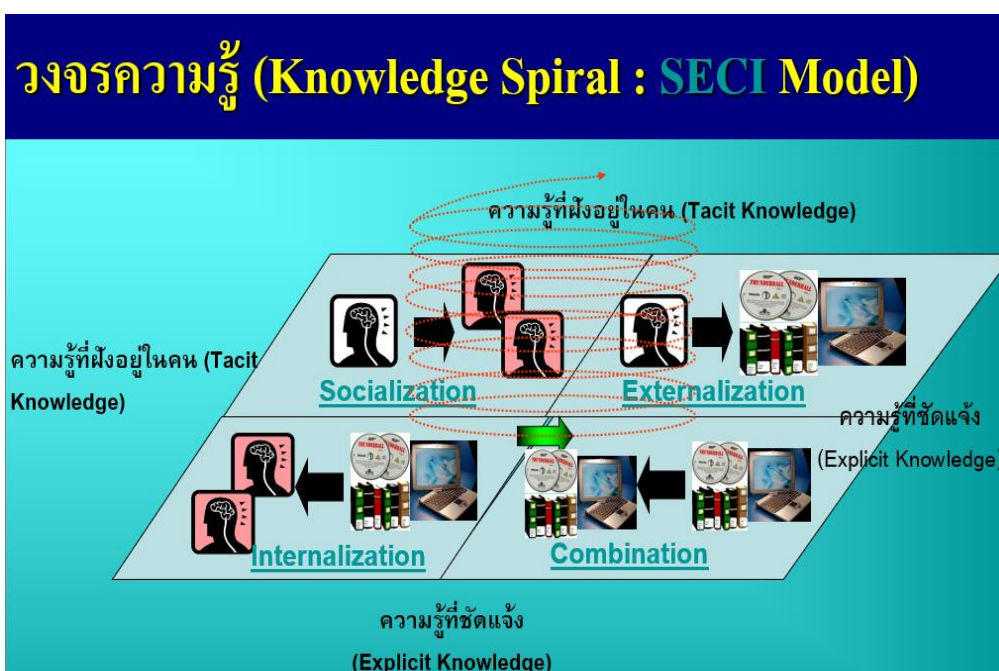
วงจรความรู้ (Knowledge Spiral : SECI Model)

ความรู้ที่ฝังอยู่ในคน (Tacit Knowledge)

ความรู้ที่ฝังอยู่ในคน (Tacit Knowledge)

Socialization

Externalization

ความรู้ที่ชัดแจ้ง (Explicit Knowledge)

Internalization

Combination

ความรู้ที่ชัดแจ้ง (Explicit Knowledge)